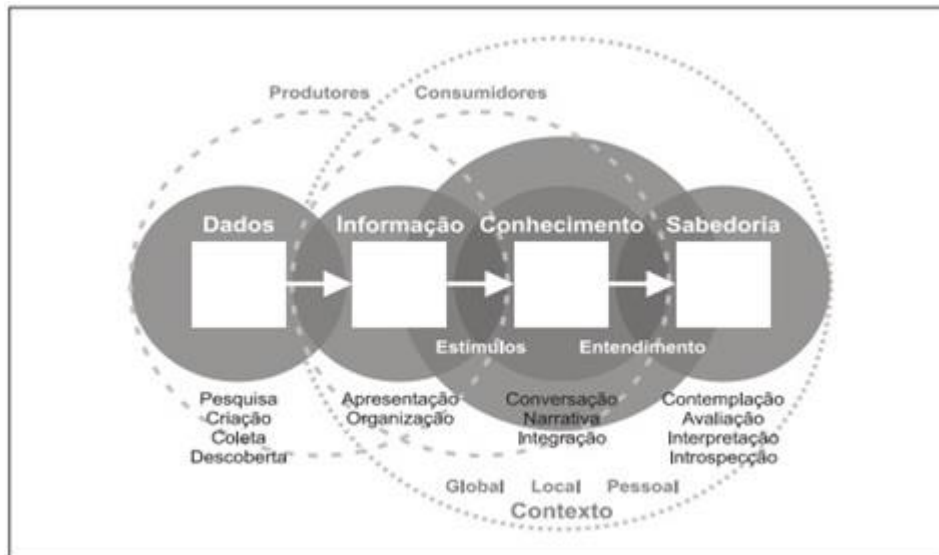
Produtores
Consumidores

Dados
Informação
Conhecimento
Sabedoria

Estímulos
Entendimento

Pesquisa
Criação
Coleta
Descoberta

Apresentação
Organização

Conversação
Narrativa
Integração

Contemplação
Avaliação
Interpretação
Introspecção

Global
Local
Pessoal
Contexto